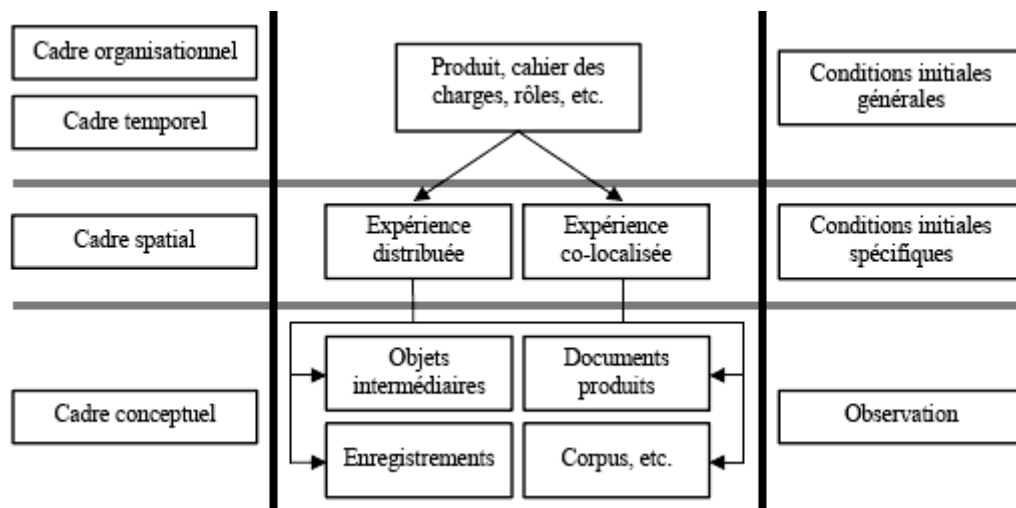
Cadre organisationnel

Cadre temporel

Produit, cahier des charges, rôles, etc.

Conditions initiales générales

Cadre spatial

Expérience distribuée

Expérience co-localisée

Conditions initiales spécifiques

Objets intermédiaires

Documents produits

Cadre conceptuel

Observation

Enregistrements

Corpus, etc.